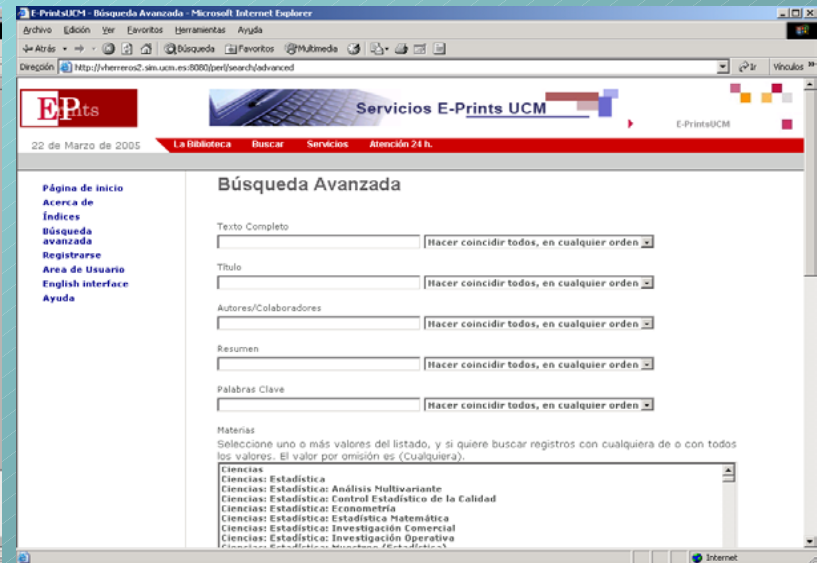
E-PrintsUCM - Búsqueda Avanzada - Microsoft Internet Explorer

Archivo Edición Ver Favoritos Herramientas Ayuda

Atrás Búsqueda Favoritos Multimedia

Dirección http://vherreros2.sim.ucm.es:8080/perl/search/advanced Ir Vínculos

EPrints

Servicios E-Prints UCM

E-PrintsUCM

22 de Marzo de 2005

La Biblioteca Buscar Servicios Atención 24 h.

Página de inicio
Acerca de
Índices
Búsqueda avanzada
Registrarse
Area de Usuario
English interface
Ayuda

Búsqueda Avanzada

Texto Completo
Hacer coincidir todos, en cualquier orden

Título
Hacer coincidir todos, en cualquier orden

Autores/Colaboradores
Hacer coincidir todos, en cualquier orden

Resumen
Hacer coincidir todos, en cualquier orden

Palabras Clave
Hacer coincidir todos, en cualquier orden

Materias
Seleccione uno o más valores del listado, y si quiere buscar registros con cualquiera de o con todos los valores. El valor por omisión es (Cualquiera).

Ciencias
Ciencias: Estadística
Ciencias: Estadística: Análisis Multivariante
Ciencias: Estadística: Control Estadístico de la Calidad
Ciencias: Estadística: Econometría
Ciencias: Estadística: Estadística Matemática
Ciencias: Estadística: Investigación Comercial
Ciencias: Estadística: Investigación Operativa
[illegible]

Internet